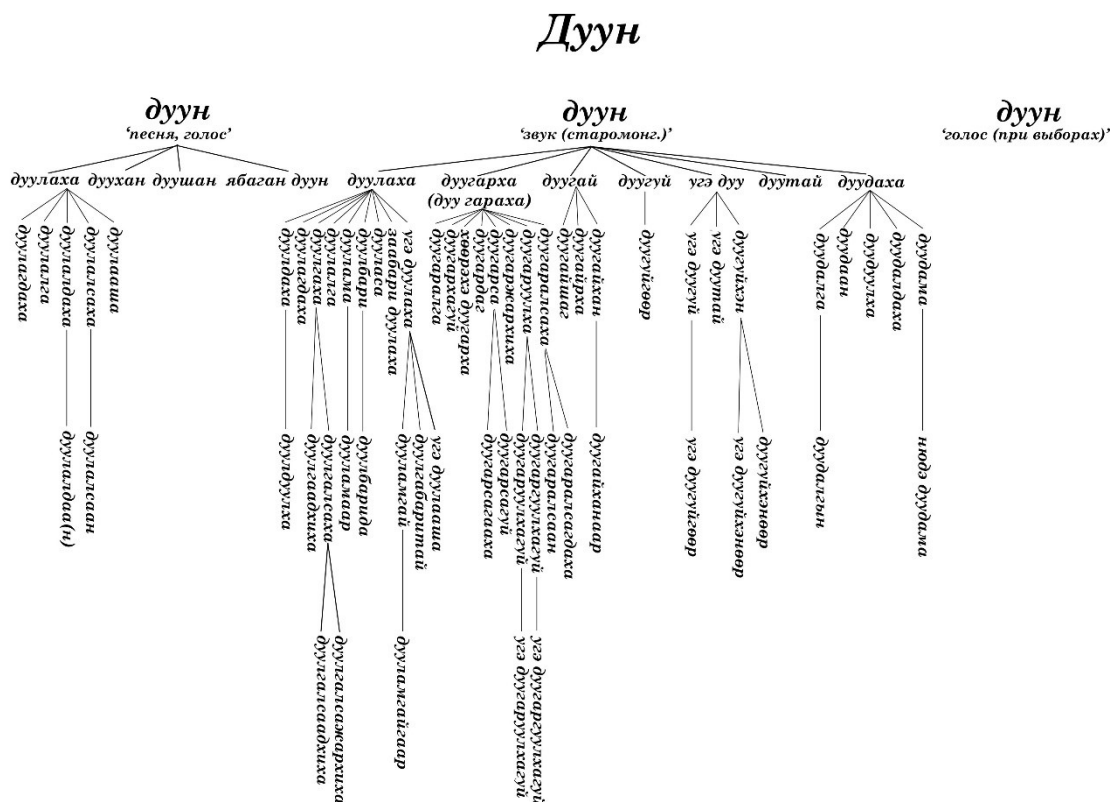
Дуун

дуун
'песня, голос'

дуун
'звук (старомонг.)'

дуун
'голос (при выборах)'

дуулаха дуухан дуушан ябаган дуун

дуулагдаха
дуулалга
дуулалдаха
дуулалсаха
дуулааша

дуулалдаа(н)
дуулалсаан

дуулаха

дуулдаха
дуулагдаха
дуулгаха
дуулалга
дуулалдаха
дуулаама
дуулбари
дууласа
забари дуулаха
угэ дуулаха

дуулдуулха
дуулгадаха
дуулгалсаха
дуулалдаар
дуулбарида
угэ дуулааша
дуулгабаритай
дуулалсаадхаха
дуулгалсаажархиха
дуулгалсаадхаха
дуулангай
дуулангайгаар

дуугарха
(дуу гараха)

дуугаргаха
дуугархагуй
хөөрэхэ дуугарха
дуугарлаг
дуугарса
дуугаржархиха
дуугаруулха
дуугаралсаха

дуугарсагүй
дуугарсагаа
дуугаралсан
дуугаралсаан
дуугаралсагдаха
дуугаруулхагуй
дуугаруулхагүй
угэ дуугаруулхагүй
угэ дуугаруулхагүй

дуугай

дуугайшаг
дуугайрха
дуугайхан
дуугайханаар

дуугүй

дуугүйгөөр

угэ дуу

угэ дуугүй
угэ дуутай
дуугүйхэн

угэ дуугүйгөөр
угэ дуугүйхэнөөр
дуугүйхэнөөр

дуутай

дуудаха

дуудалга
дуудаан
дуудуулха
дуудалдаха
дуудама

дуудалгын
нюдэ дуудама